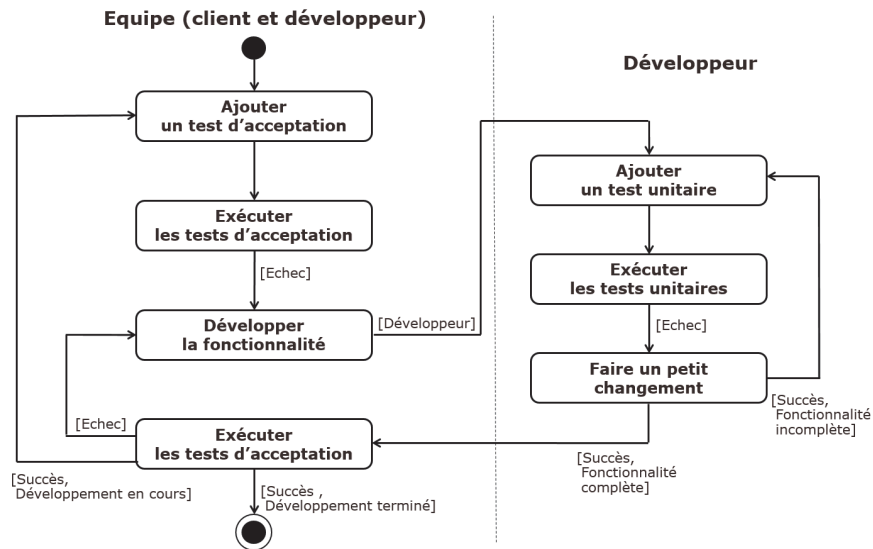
Equipe (client et développeur)

Développeur

Ajouter un test d’acceptation

Exécuter les tests d’acceptation

[Echec]

Développer la fonctionnalité

[Développeur]

Ajouter un test unitaire

Exécuter les tests unitaires

[Echec]

Faire un petit changement

[Succès, Fonctionnalité incomplète]

[Echec]

Exécuter les tests d’acceptation

[Succès, Fonctionnalité complète]

[Succès, Développement en cours]

[Succès , Développement terminé]